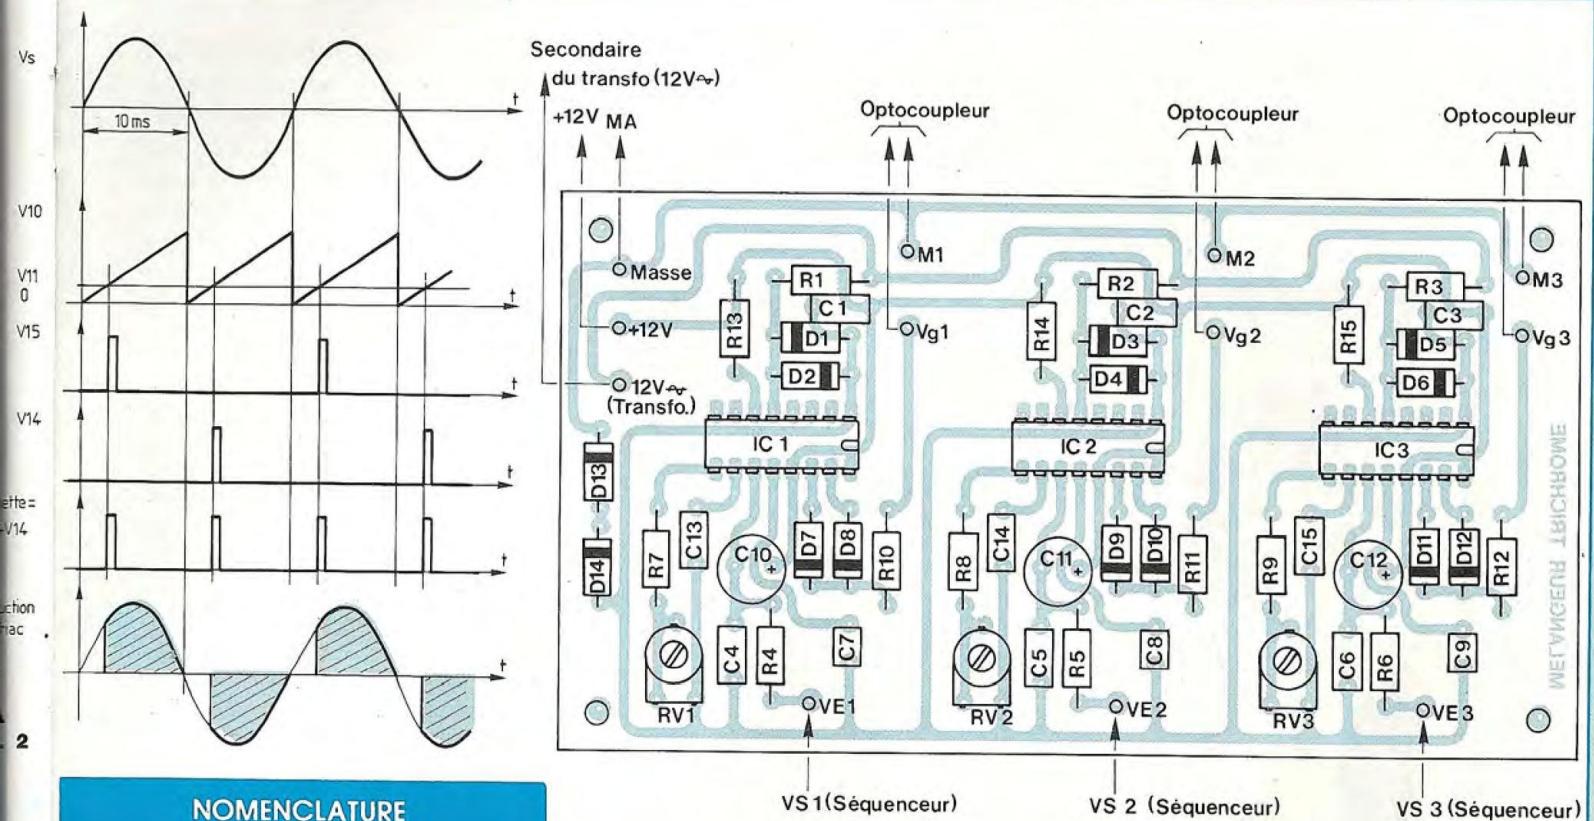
Vs

10 ms

t

V10

V11
0

t

V15

t

V14

t

ette=
V14

t

ction
iac

t

2

NOMENCLATURE

Secondaire du transfo (12V~)

+12V MA

Optocoupleur

Optocoupleur

Optocoupleur

M1

M2

M3

Masse

R1

R2

R3

C1

C2

C3

+12V

R13

D1

Vg1

R14

D3

Vg2

R15

D5

Vg3

12V~ (Transfo.)

D2

D4

D6

IC 1

IC 2

IC3

D13

D14

R7

C13

C10

D7

D8

R10

R8

C14

C11

D9

D10

R11

R9

C15

C12

D11

D12

R12

C4

R4

C7

C5

R5

C8

C6

R6

C9

RV1

VE1

RV2

VE2

RV3

VE3

VS 1(Séquenceur)

VS 2 (Séquenceur)

VS 3 (Séquenceur)